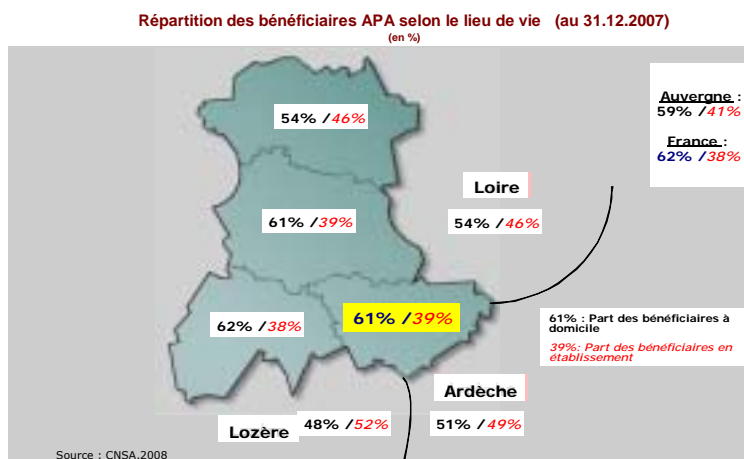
Répartition des bénéficiaires APA selon le lieu de vie (au 31.12.2007)
(en %)

Auvergne :
59% /41%

France :
62% /38%

54% /46%

Loire

61% /39%

54% /46%

61% /39%

62% /38%

61% : Part des bénéficiaires à domicile

39%: Part des bénéficiaires en établissement

Ardèche

48% /52%

51% /49%

Lozère

Source : CNSA.2008